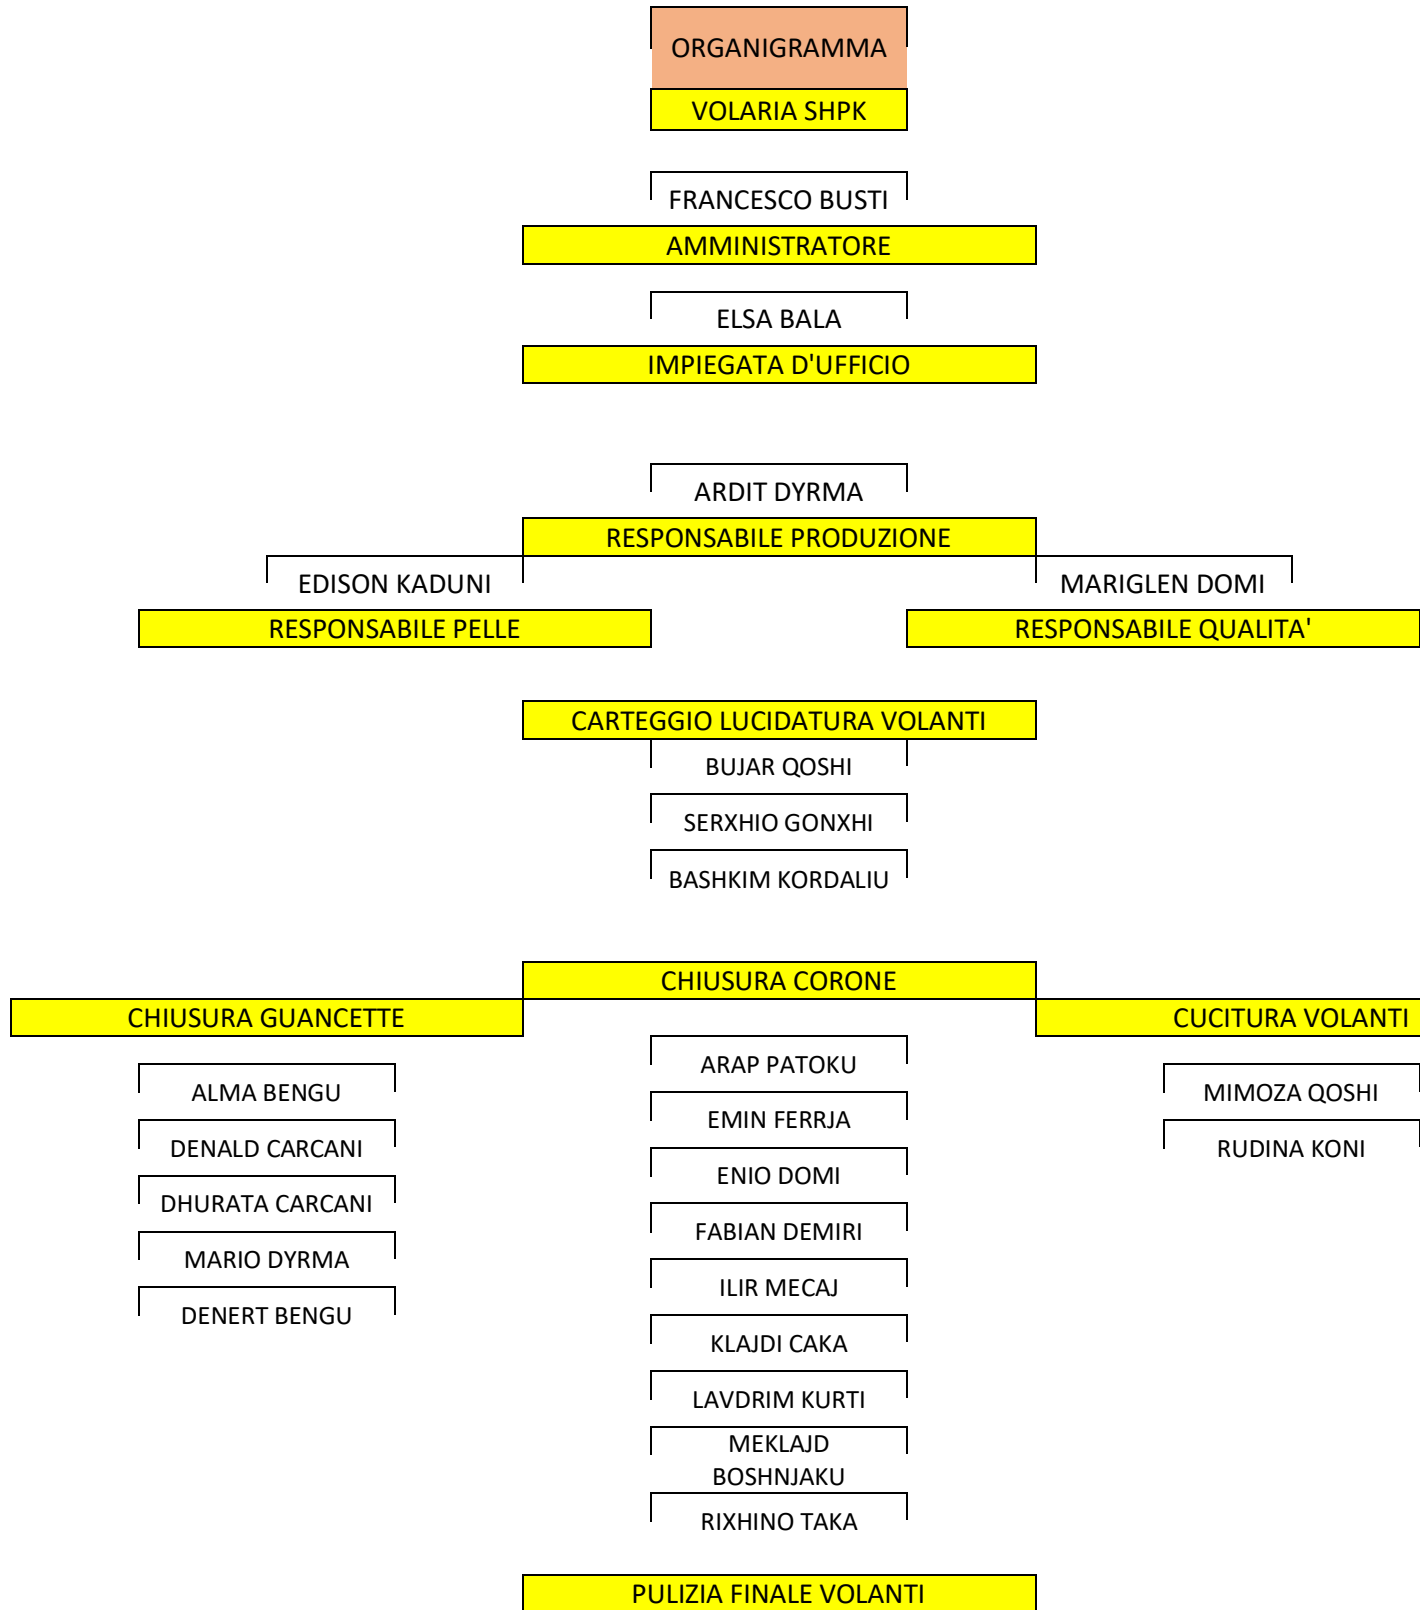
ORGANIGRAMMA
VOLARIA SHPK

FRANCESCO BUSTI
AMMINISTRATORE

ELSA BALA
IMPIEGATA D'UFFICIO

ARDIT DYRMA
RESPONSABILE PRODUZIONE

EDISON KADUNI
RESPONSABILE PELLE

MARIGLEN DOMI
RESPONSABILE QUALITA'

CARTEGGIO LUCIDATURA VOLANTI
BUJAR QOSHI
SERXHIO GONXHI
BASHKIM KORDALIU

CHIUSURA CORONE

CHIUSURA GUANCETTE
ALMA BENGU
DENALD CARCANI
DHURATA CARCANI
MARIO DYRMA
DENERT BENGU

ARAP PATOKU
EMIN FERRJA
ENIO DOMI
FABIAN DEMIRI
ILIR MECAJ
KLAJDI CAKA
LAVDRIM KURTI
MEKLAJD BOSHNJAKU
RIXHINO TAKA

CUCITURA VOLANTI
MIMOZA QOSHI
RUDINA KONI

PULIZIA FINALE VOLANTI